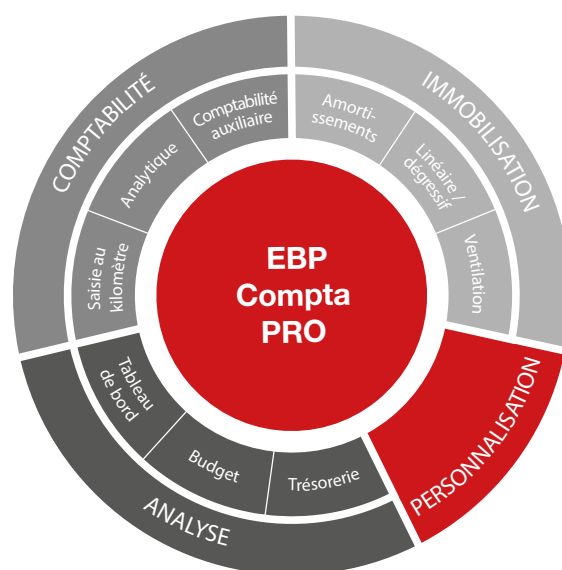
COMPTABILITÉ

Comptabilité auxiliaire

Analytique

Saisie au kilomètre

IMMOBILISATION

Amortissements

Linéaire / degressif

Ventilation

EBP Compta PRO

PERSONNALISATION

ANALYSE

Tableau de bord

Budget

Trésorerie